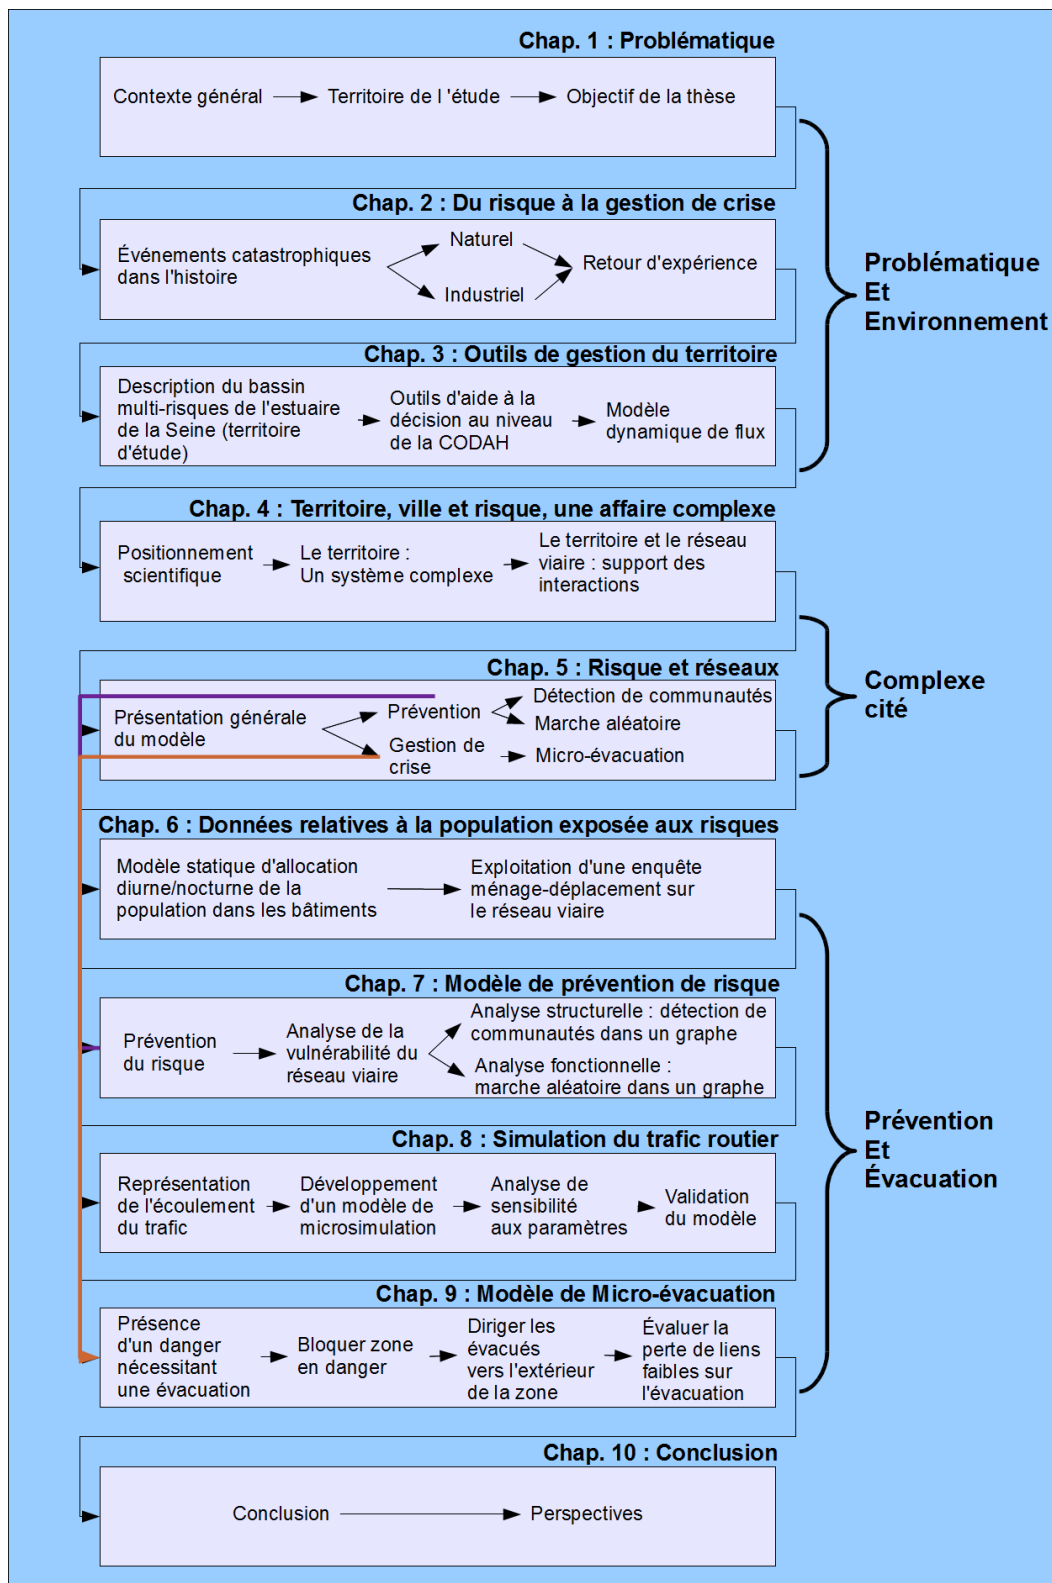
Chap. 1 : Problématique

Contexte général → Territoire de l 'étude → Objectif de la thèse

Chap. 2 : Du risque à la gestion de crise

Événements catastrophiques dans l'histoire

Naturel

Industriel

Retour d'expérience

Chap. 3 : Outils de gestion du territoire

Description du bassin multi-risques de l'estuaire de la Seine (territoire d'étude)

Outils d'aide à la décision au niveau de la CODAH

Modèle dynamique de flux

Problématique Et Environnement

Chap. 4 : Territoire, ville et risque, une affaire complexe

Positionnement scientifique

Le territoire : Un système complexe

Le territoire et le réseau viaire : support des interactions

Chap. 5 : Risque et réseaux

Présentation générale du modèle

Prévention

Gestion de crise

Détection de communautés

Marche aléatoire

Micro-évacuation

Complexe cité

Chap. 6 : Données relatives à la population exposée aux risques

Modèle statique d'allocation diurne/nocturne de la population dans les bâtiments

Exploitation d'une enquête ménage-déplacement sur le réseau viaire

Chap. 7 : Modèle de prévention de risque

Prévention du risque

Analyse de la vulnérabilité du réseau viaire

Analyse structurelle : détection de communautés dans un graphe

Analyse fonctionnelle : marche aléatoire dans un graphe

Chap. 8 : Simulation du trafic routier

Représentation de l'écoulement du trafic

Développement d'un modèle de microsimulation

Analyse de sensibilité aux paramètres

Validation du modèle

Prévention Et Évacuation

Chap. 9 : Modèle de Micro-évacuation

Présence d'un danger nécessitant une évacuation

Bloquer zone en danger

Diriger les évacués vers l'extérieur de la zone

Évaluer la perte de liens faibles sur l'évacuation

Chap. 10 : Conclusion

Conclusion → Perspectives